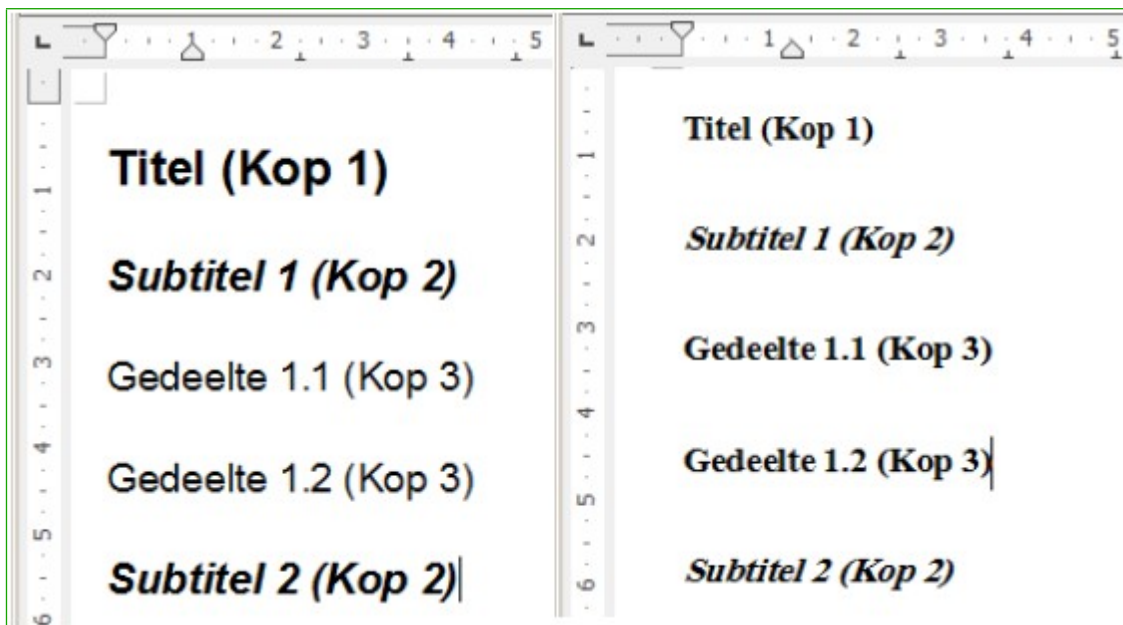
1 2 3 4 5

1 2 3 4 5 6

Titel (Kop 1)

Subtitel 1 (Kop 2)

Gedeelte 1.1 (Kop 3)

Gedeelte 1.2 (Kop 3)

Subtitel 2 (Kop 2)

1 2 3 4 5

1 2 3 4 5 6

Titel (Kop 1)

Subtitel 1 (Kop 2)

Gedeelte 1.1 (Kop 3)

Gedeelte 1.2 (Kop 3)

Subtitel 2 (Kop 2)